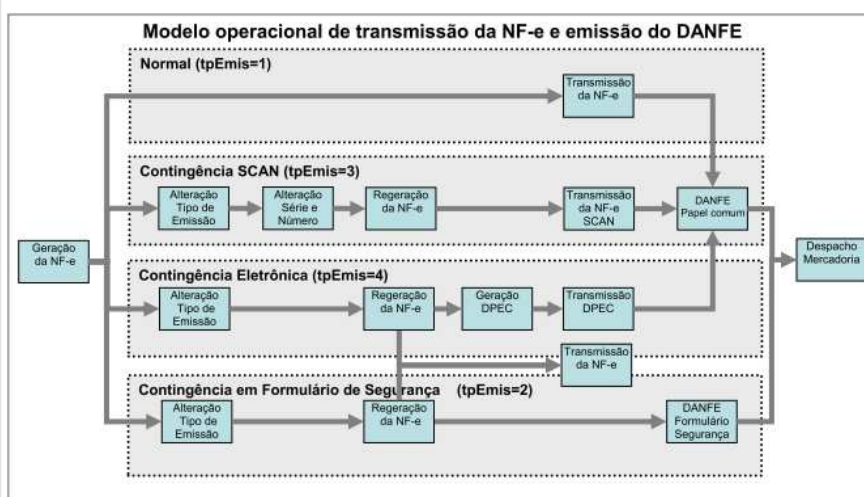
Modelo operacional de transmissão da NF-e e emissão do DANFE

Normal (tpEmis=1)

Transmissão da NF-e

Contingência SCAN (tpEmis=3)

Alteração Tipo de Emissão

Alteração Série e Número

Regeração da NF-e

Transmissão da NF-e SCAN

DANFE Papel comum

Geração da NF-e

Despacho Mercadoria

Contingência Eletrônica (tpEmis=4)

Alteração Tipo de Emissão

Regeração da NF-e

Geração DPEC

Transmissão DPEC

Transmissão da NF-e

Contingência em Formulário de Segurança (tpEmis=2)

Alteração Tipo de Emissão

Regeração da NF-e

DANFE Formulário Segurança